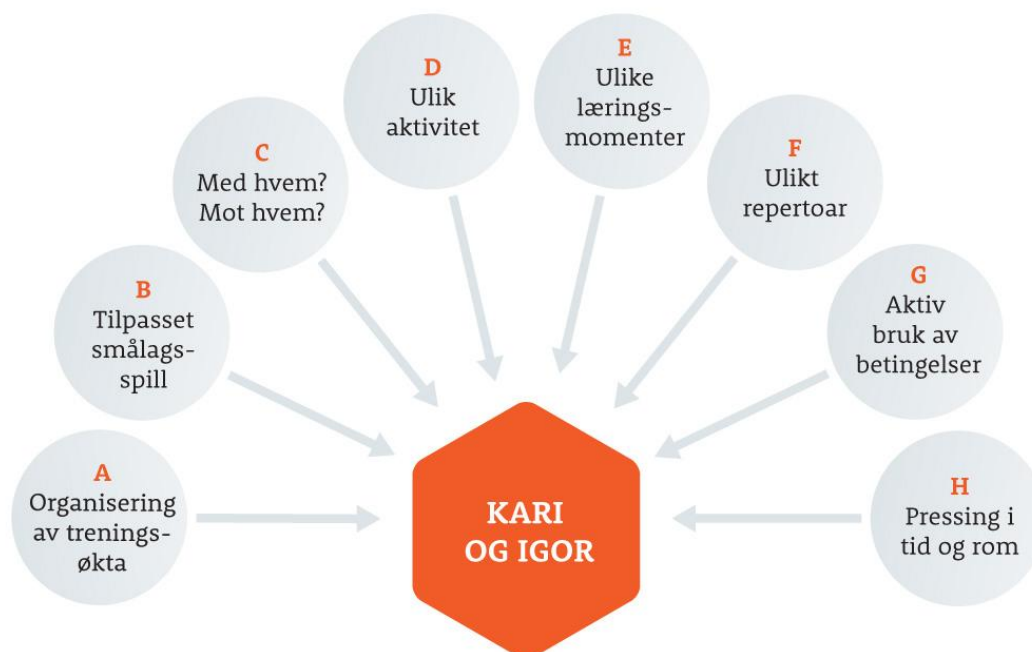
D
Ulik
aktivitet

E
Ulike
lærings-
momenter

C
Med hvem?
Mot hvem?

F
Ulikt
repertoar

B
Tilpasset
smålags-
spill

G
Aktiv
bruk av
betingelser

A
Organisering
av trenings-
økta

KARI
OG IGOR

H
Pressing i
tid og rom